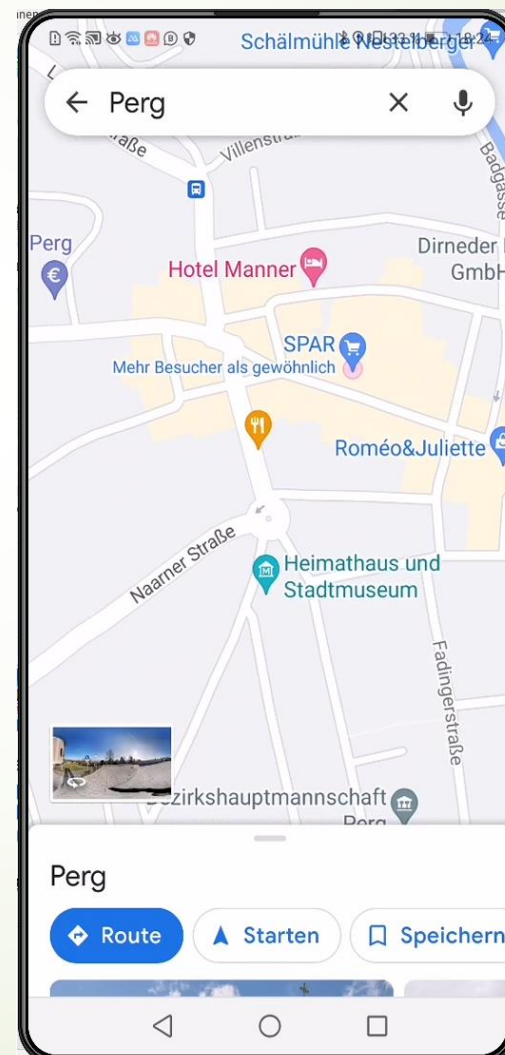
Schälmühle Nestelberger

Perg

Straße

Villenstraße

Badgasse

Perg

Hotel Manner

Dirneder GmbH

SPAR

Mehr Besucher als gewöhnlich

Roméo&Juliette

Naarner Straße

Heimathaus und Stadtmuseum

Fadingerstraße

Bezirkshauptmannschaft Perg

Perg

Route

Starten

Speichern